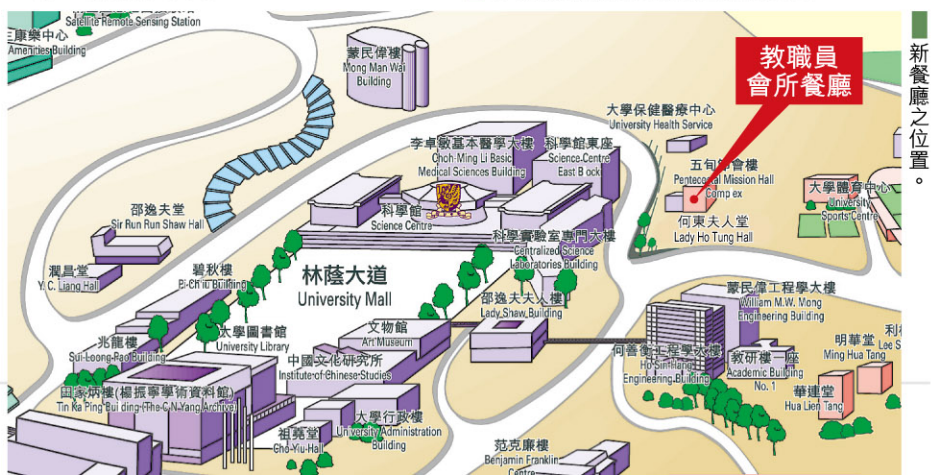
Satellite Remote Sensing Station

康樂中心
Amenities Building

蒙民偉樓
Mong Man Wai Building

教職員
會所餐廳

新餐廳之位置。

大學保健醫療中心
University Health Service

李卓敏基本醫學大樓
Choh-Ming Li Basic Medical Sciences Building

科學館東座
Science Centre East Block

五旬節會樓
Pentecostal Mission Hall Complex

大學體育中心
University Sports Centre

邵逸夫堂
Sir Run Run Shaw Hall

科學館
Science Centre

何東夫人堂
Lady Ho Tung Hall

科學實驗室專門大樓
Centralized Science Laboratories Building

潤昌堂
Y.C. Liang Hall

碧秋樓
Pi Ch'iu Building

林蔭大道
University Mall

邵逸夫夫人樓
Lady Shaw Building

蒙民偉工程學大樓
William M.W. Mong Engineering Building

兆龍樓
Sui-Loong Pao Building

大學圖書館
University Library

文物館
Art Museum

中國文化研究所
Institute of Chinese Studies

何善衡工程學大樓
Ho Sin-Hang Engineering Building

教研樓一座
Academic Building No. 1

明華堂
Ming Hua Tang

利
Lee S

田家炳樓(楊振寧學術資料館)
Tin Ka Ping Building (The C.N.Yang Archive)

華連堂
Hua Lien Tang

祖堯堂
Cho-Yiu Hall

大學行政樓
University Administration Building

范克廉樓
Benjamin Franklin Centre